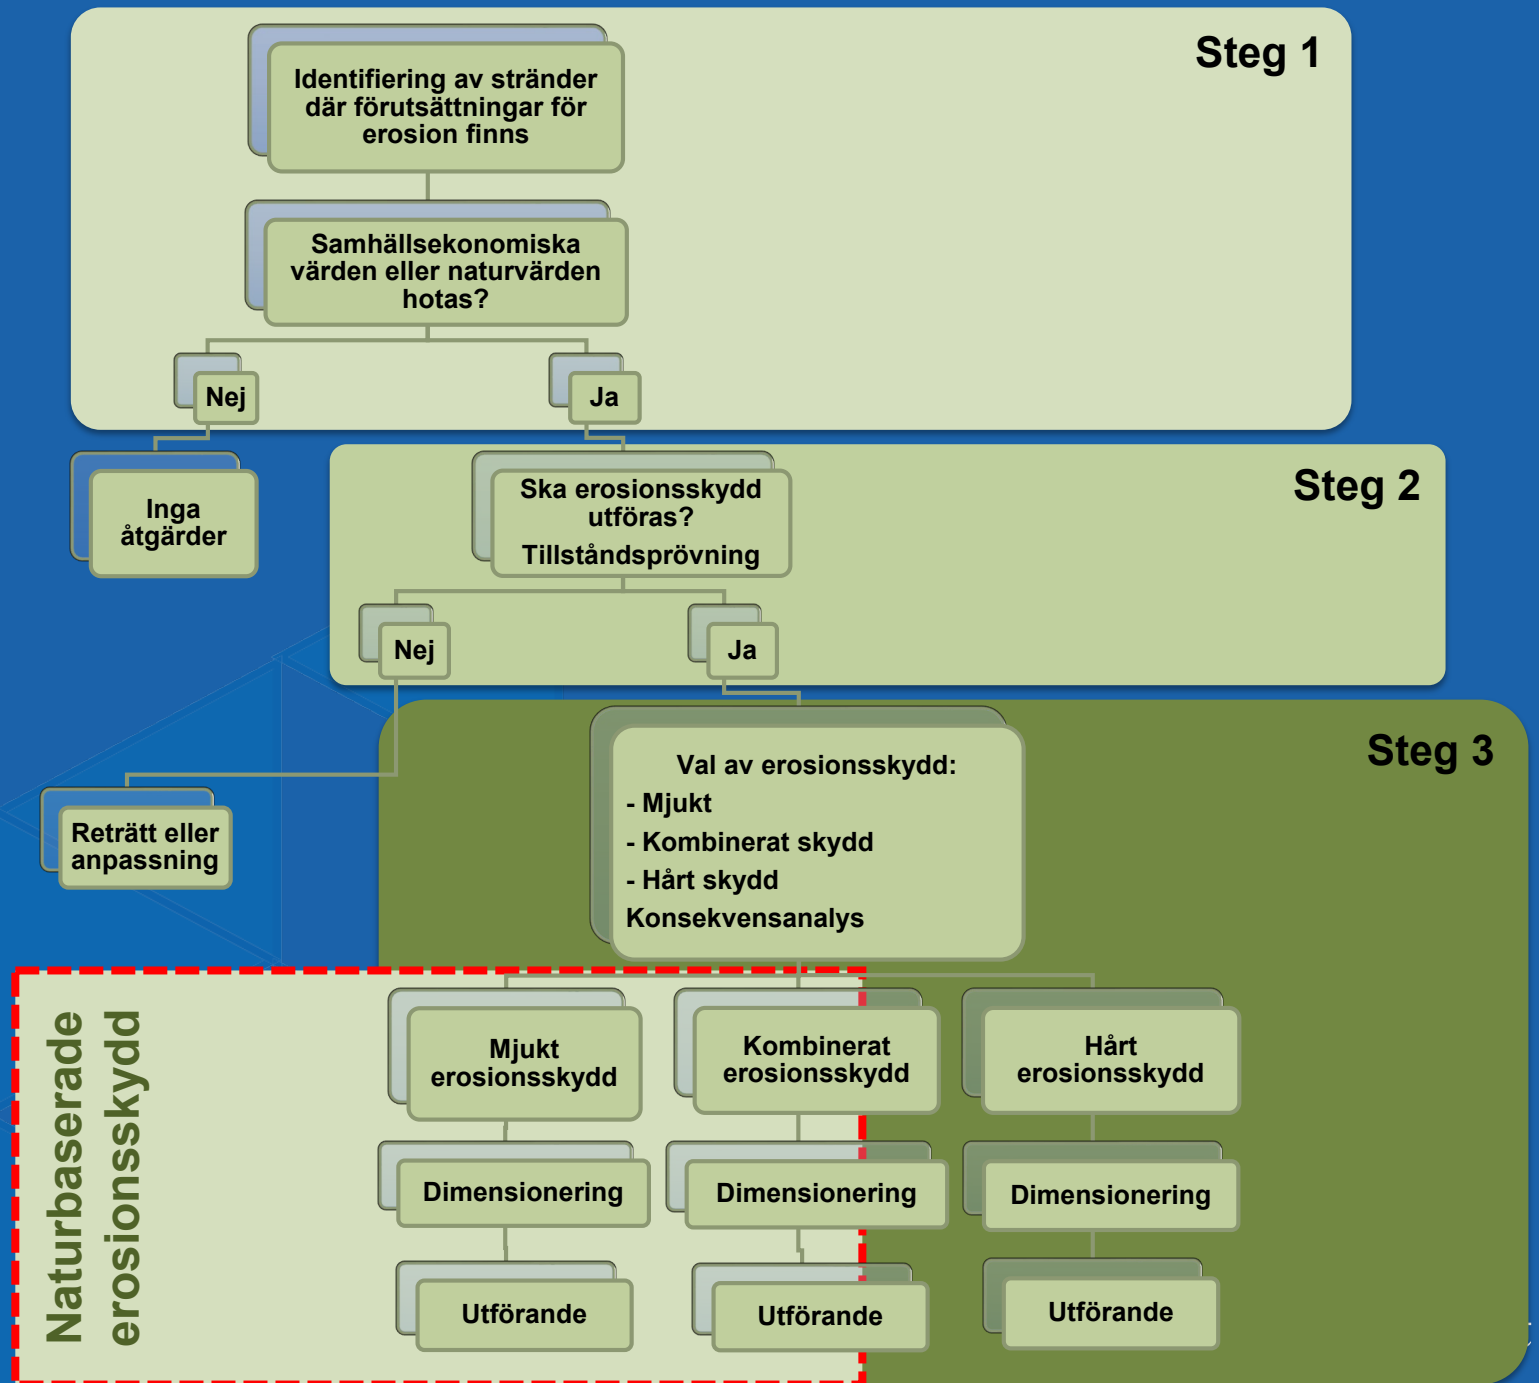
Steg 1

Identifiering av stränder där förutsättningar för erosion finns

Samhällsekonomiska värden eller naturvärden hotas?

Nej

Ja

Inga åtgärder

Steg 2

Ska erosionsskydd utföras?

Tillståndsprövning

Nej

Ja

Steg 3

Val av erosionsskydd:
- Mjukt
- Kombinerat skydd
- Hårt skydd
Konsekvensanalys

Reträtt eller anpassning

Naturbaserade erosionsskydd

Mjukt erosionsskydd

Kombinerat erosionsskydd

Hårt erosionsskydd

Dimensionering

Dimensionering

Dimensionering

Utförande

Utförande

Utförande